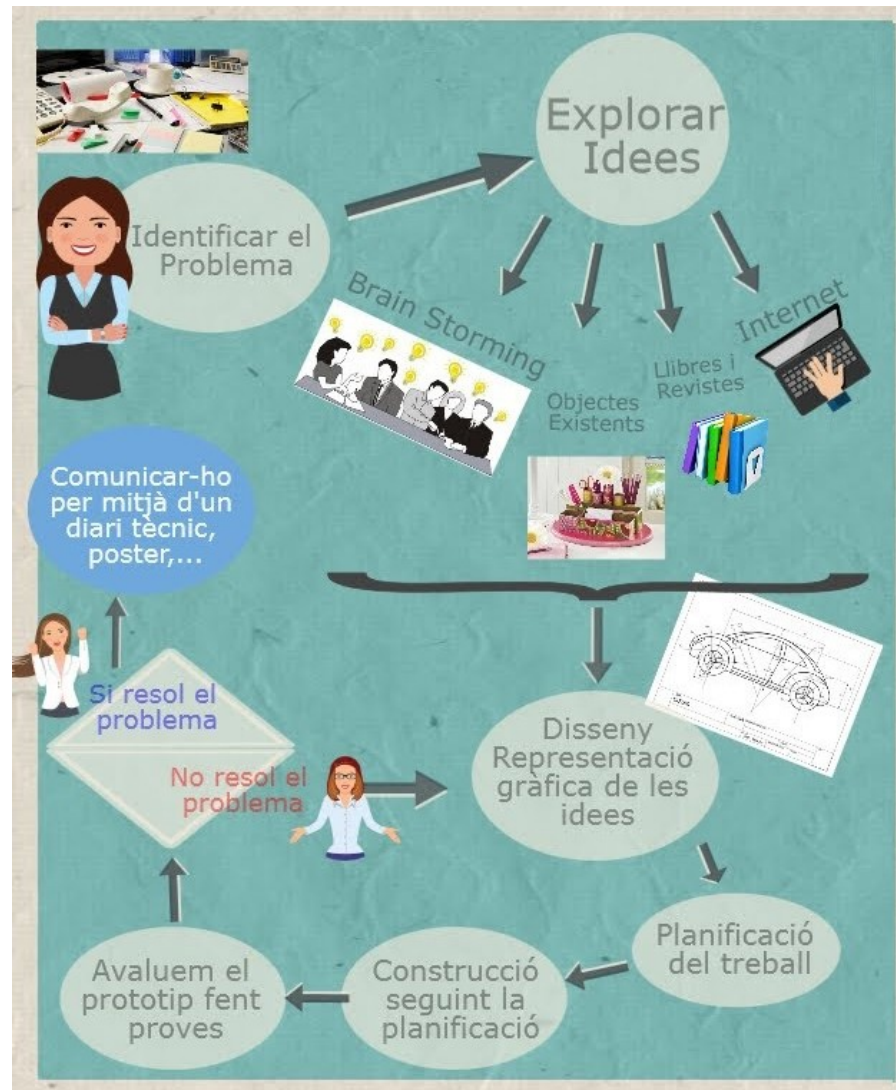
Explorar Idees

Identificar el Problema

Brain Storming

Objectes Existents

Llibres i Revistes

Internet

Comunicar-ho per mitjà d'un diari tècnic, poster,...

Si resol el problema

No resol el problema

Disseny Representació gràfica de les idees

Planificació del treball

Construcció seguint la planificació

Avaluem el prototip fent proves